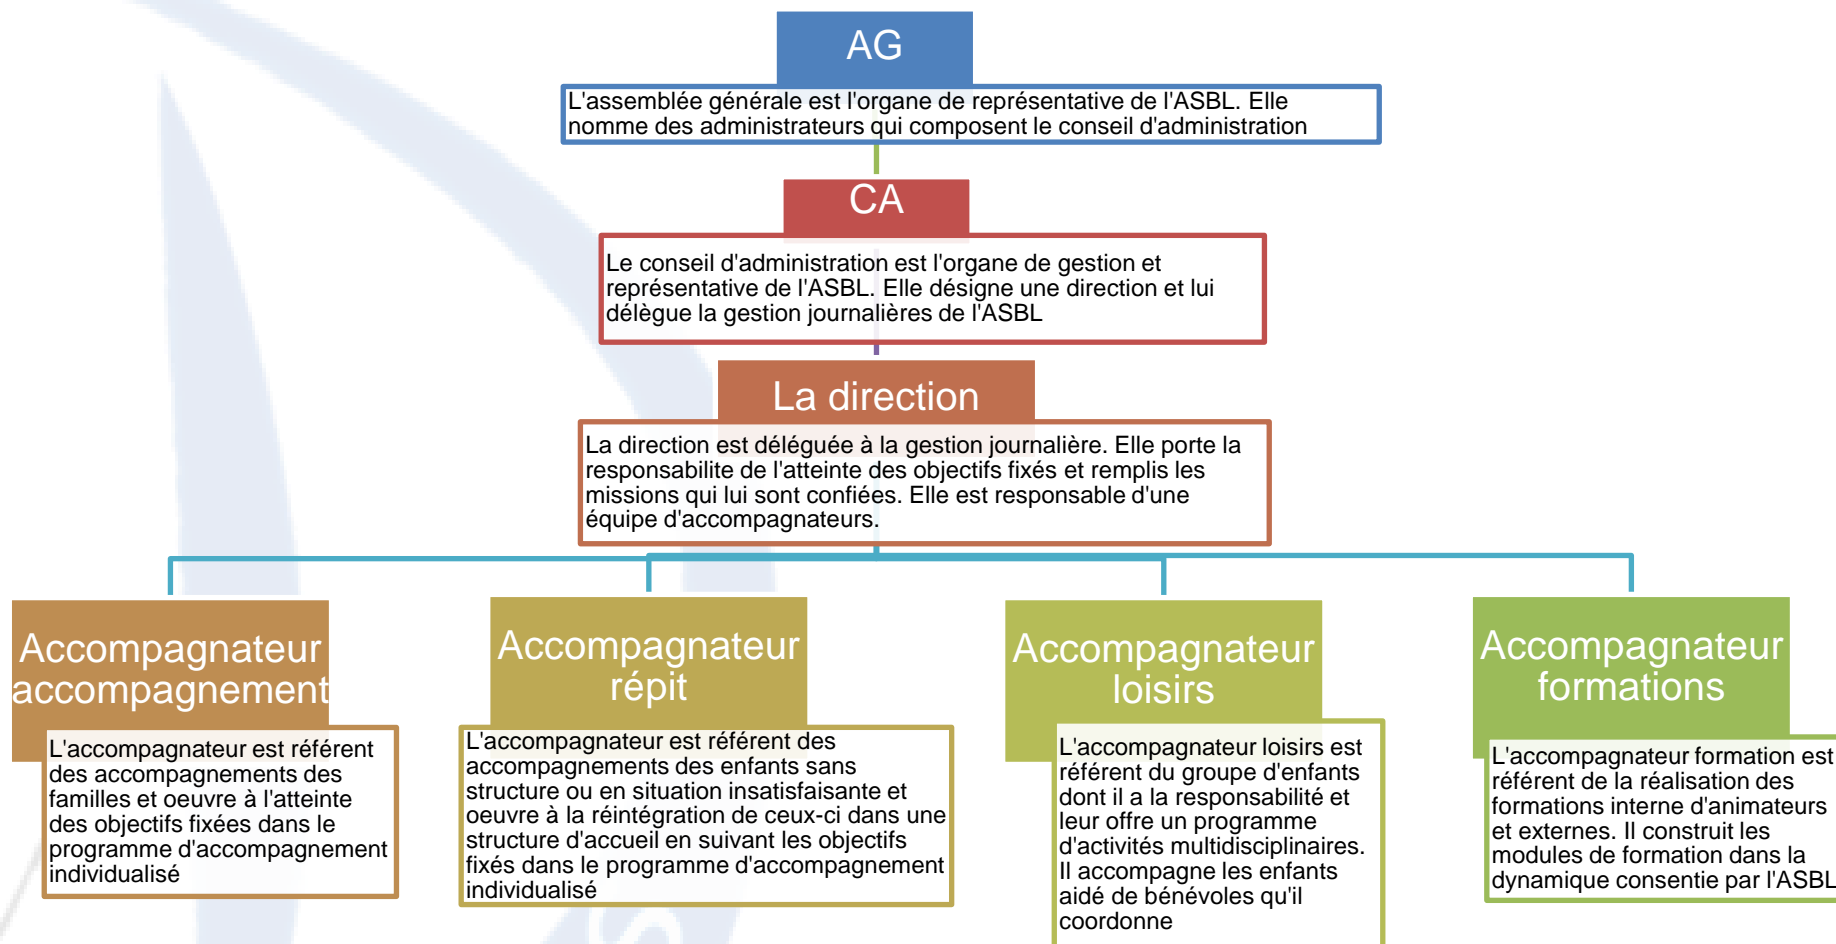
AG

L'assemblée générale est l'organe de représentative de l'ASBL. Elle nomme des administrateurs qui composent le conseil d'administration

CA

Le conseil d'administration est l'organe de gestion et représentative de l'ASBL. Elle désigne une direction et lui délègue la gestion journalières de l'ASBL

La direction

La direction est déléguée à la gestion journalière. Elle porte la responsabilite de l'atteinte des objectifs fixés et remplis les missions qui lui sont confiées. Elle est responsable d'une équipe d'accompagnateurs.

Accompagnateur accompagnement

L'accompagnateur est référent des accompagnements des familles et oeuvre à l'atteinte des objectifs fixées dans le programme d'accompagnement individualisé

Accompagnateur répit

L'accompagnateur est référent des accompagnements des enfants sans structure ou en situation insatisfaisante et oeuvre à la réintégration de ceux-ci dans une structure d'accueil en suivant les objectifs fixés dans le programme d'accompagnement individualisé

Accompagnateur loisirs

L'accompagnateur loisirs est référent du groupe d'enfants dont il a la responsabilité et leur offre un programme d'activités multidisciplinaires. Il accompagne les enfants aidé de bénévoles qu'il coordonne

Accompagnateur formations

L'accompagnateur formation est référent de la réalisation des formations interne d'animateurs et externes. Il construit les modules de formation dans la dynamique consentie par l'ASBL